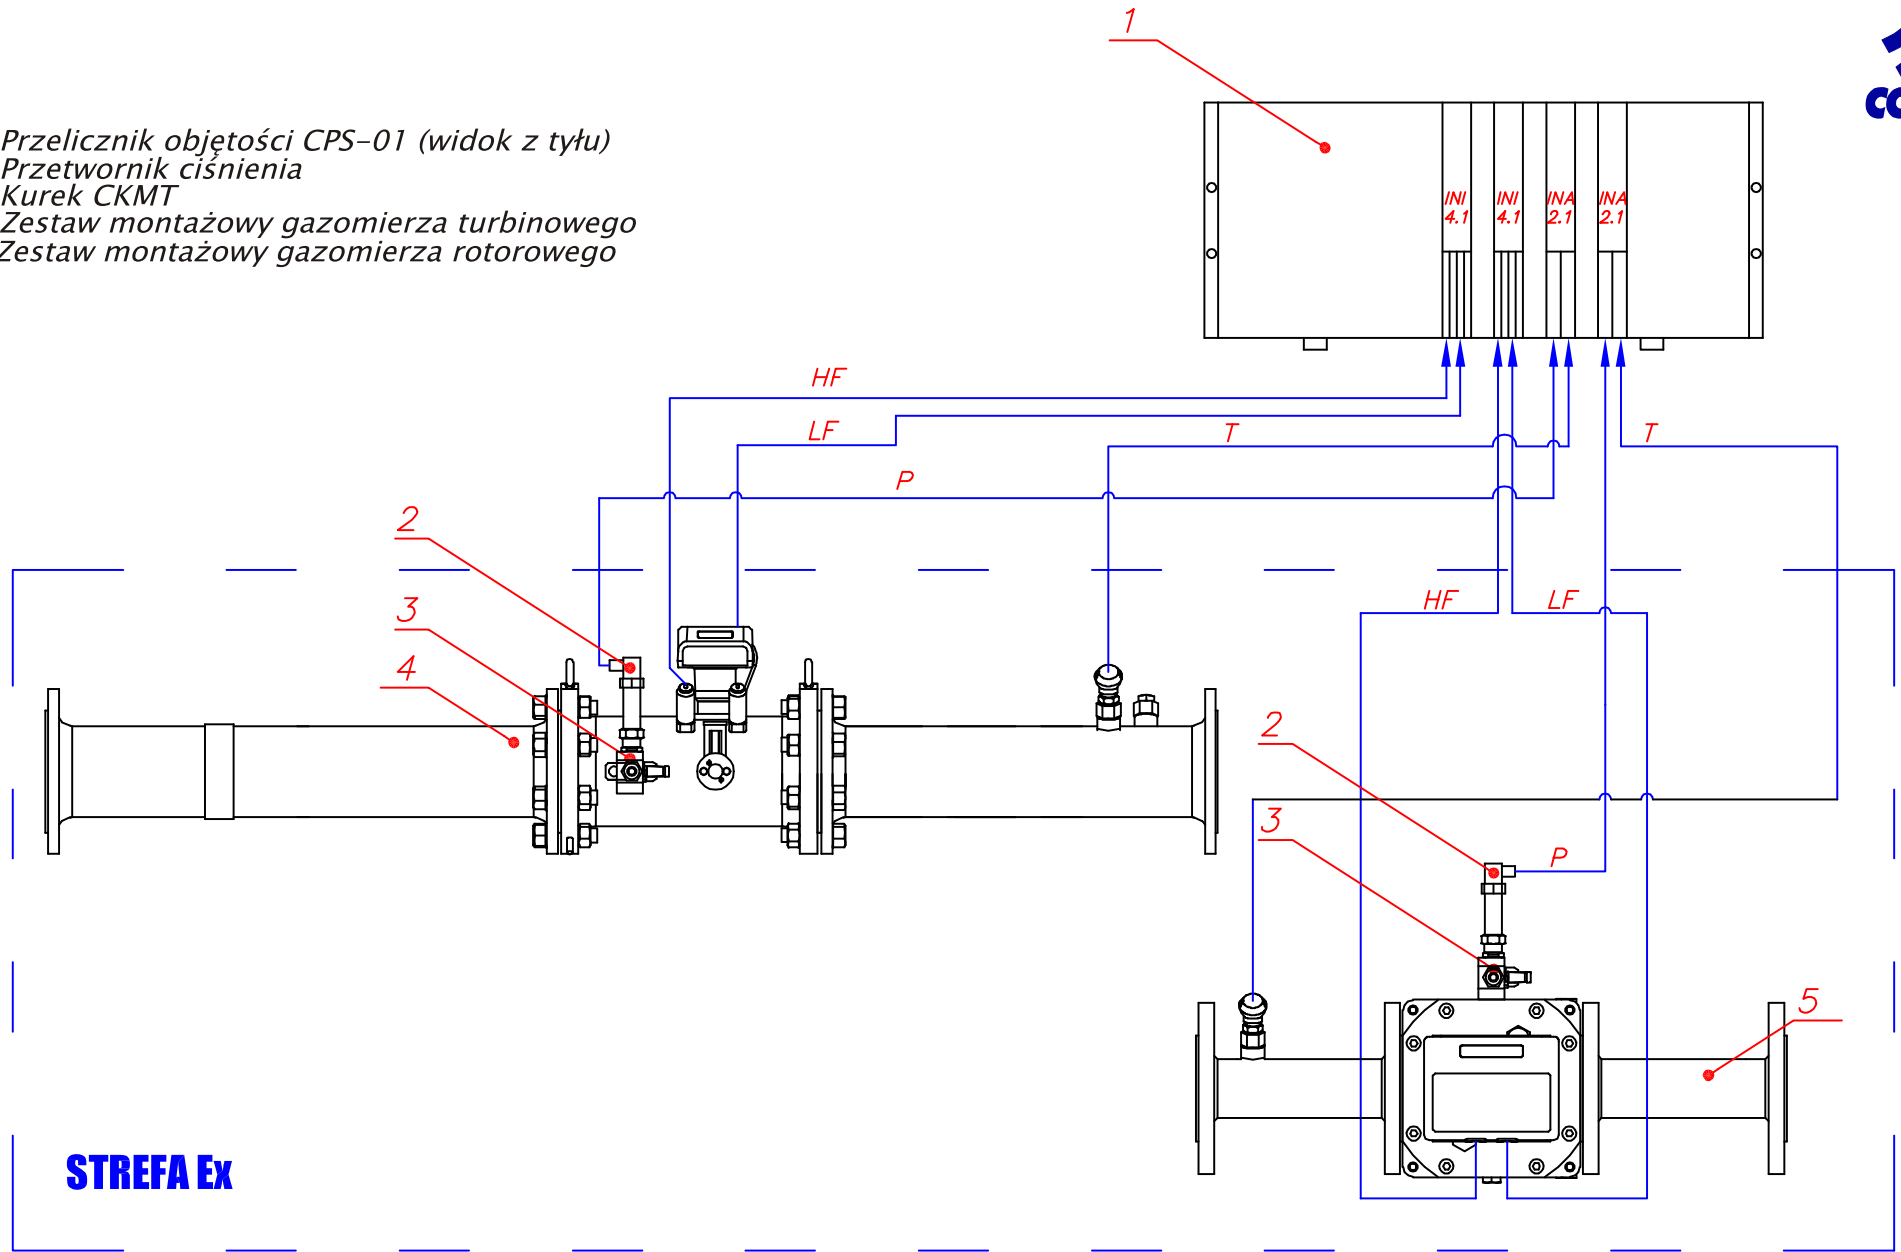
Przelicznik objętości CPS-01 (widok z tyłu)
Przetwornik ciśnienia
Kurek CKMT
Zestaw montażowy gazomierza turbinowego
Zestaw montażowy gazomierza rotorowego

1

INI 4.1 INI 4.1 INA 2.1 INA 2.1

HF
LF
T
P
T

2
3
4

HF
LF

2
3
P
5

STREFA Ex